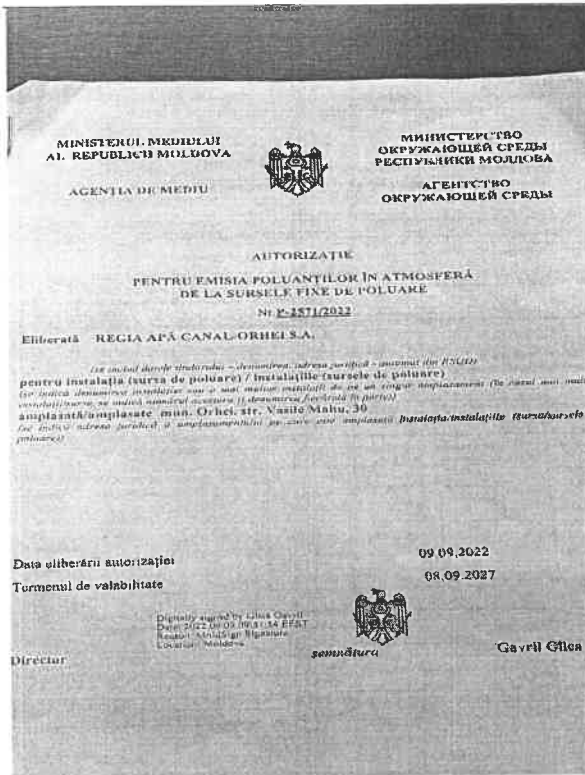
MINISTERUL MEDIULUI AL REPUBLICII MOLDOVA

AGENȚIA DE MEDIU

МИНИСТЕРСТВО ОКРУЖАЮЩЕЙ СРЕДЫ РЕСПУБЛИКИ МОЛДОВА

АГЕНТСТВО ОКРУЖАЮЩЕЙ СРЕДЫ

AUTORIZAȚIE

PENTRU EMISIA POLUANȚILOR ÎN ATMOSFERĂ DE LA SURSELE FIXE DE POLUARE

Nr. P-2571/2022

Eliberată REGIA APĂ CANAL ORHEI S.A.

(se indică datele titularului – denumirea, adresa juridică – asumat din RSUD)

pentru instalația (sursa de poluare) / instalațiile (sursele de poluare)

(se indică denumirea instalației sau a mai multor instalații de pe un singur amplasament (în cazul mai multor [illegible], se indică numărul acestora și denumirea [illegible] în parte))

amplasată/amplasate mun. Orhei, str. Vasile Mahu, 30

(se indică adresa juridică a amplasamentului pe care sunt amplasate instalația/instalațiile (sursa/sursele poluare))

Data eliberării autorizației 09.09.2022

Termenul de valabilitate 08.09.2027

Digitally signed by Gilca Gavril
Date: 2022.09.09 09:51:34 EEST
Reason: MoldSign Signature
Location: Moldova

Director

semnătura

Gavril Gilca